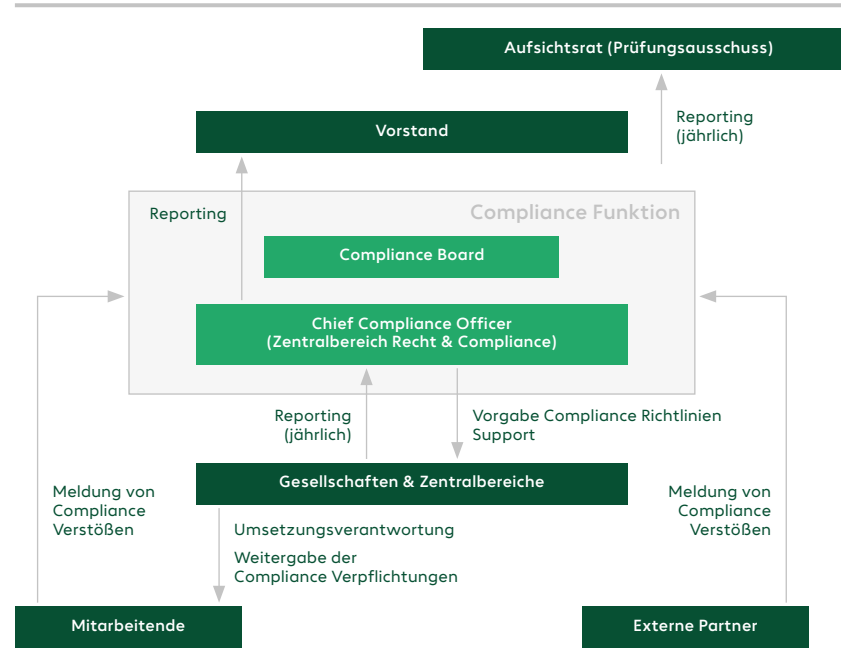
Aufsichtsrat (Prüfungsausschuss)

Reporting
(jährlich)

Vorstand

Reporting

Compliance Funktion

Compliance Board

Chief Compliance Officer
(Zentralbereich Recht & Compliance)

Reporting
(jährlich)

Vorgabe Compliance Richtlinien
Support

Gesellschaften & Zentralbereiche

Meldung von
Compliance
Verstößen

Meldung von
Compliance
Verstößen

Umsetzungsverantwortung

Weitergabe der
Compliance Verpflichtungen

Mitarbeitende

Externe Partner